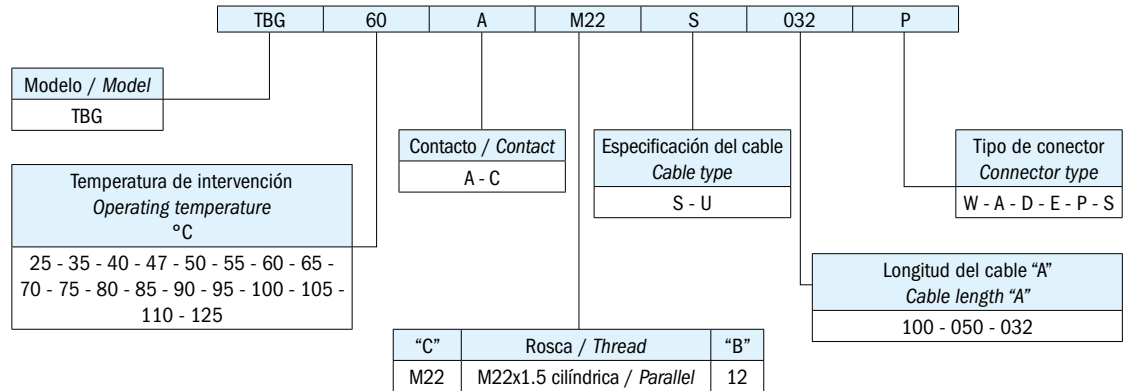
| TBG | 60 | A | M22 | S | 032 | P |
|---|---|---|---|---|---|---|

Modelo / Model
TBG

Temperatura de intervención
Operating temperature
°C
25 - 35 - 40 - 47 - 50 - 55 - 60 - 65 - 70 - 75 - 80 - 85 - 90 - 95 - 100 - 105 - 110 - 125

Contacto / Contact
A - C

Especificación del cable
Cable type
S - U

Tipo de conector
Connector type
W - A - D - E - P - S

Longitud del cable "A"
Cable length "A"
100 - 050 - 032

| "C" | Rosca / Thread | "B" |
|---|---|---|
| M22 | M22x1.5 cilíndrica / Parallel | 12 |